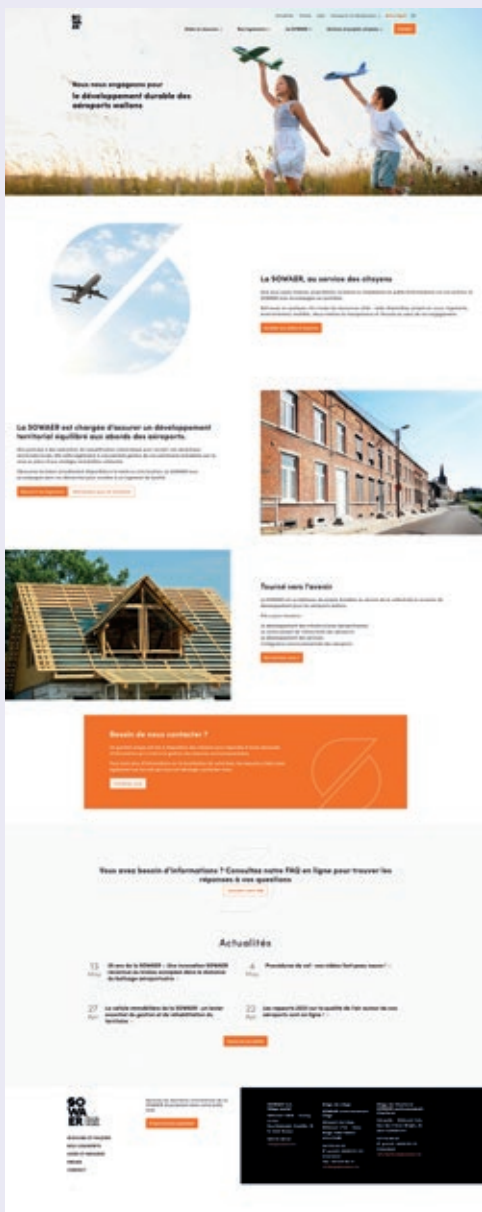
Nous nous engageons pour le développement durable des aéroports wallons

La SOWAER, au service des citoyens

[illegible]

La SOWAER est chargée d'assurer un développement territorial équilibré aux abords des aéroports.

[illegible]

Tourné vers l'avenir

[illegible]

Besoin de nous contacter ?

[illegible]

Vous avez besoin d'informations ? Consultez notre FAQ en ligne pour trouver les réponses à vos questions

Actualités

13 Mai — 20 ans de la SOWAER – Une innovation SOWAER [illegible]

6 Mai — Procédure de vol : vos vidéos font peau neuve !

27 Avr — Le retrait immobilier de la SOWAER : un levier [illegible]

22 Avr — Les rapports 2023 sur la qualité de l'air autour de nos aéroports sont en ligne !

SO WA ER